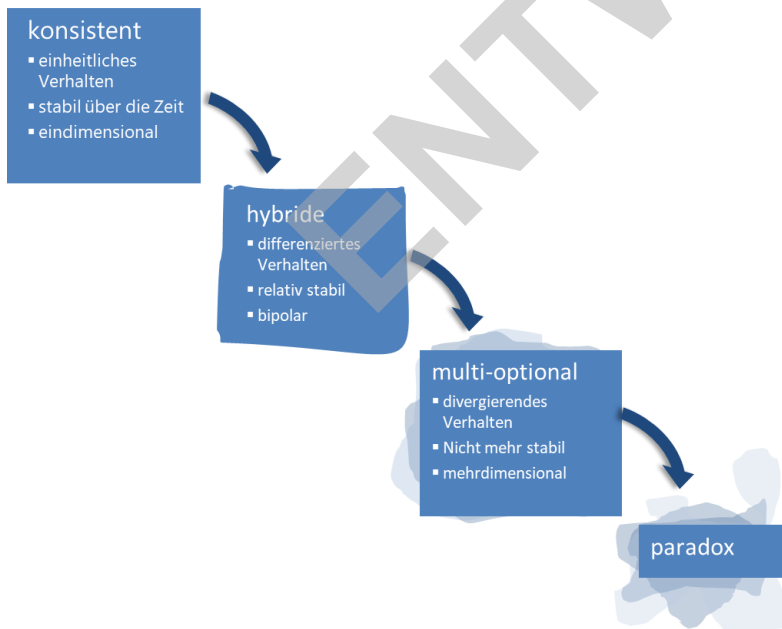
konsistent
- einheitliches Verhalten
- stabil über die Zeit
- eindimensional

hybride
- differenziertes Verhalten
- relativ stabil
- bipolar

multi-optional
- divergierendes Verhalten
- Nicht mehr stabil
- mehrdimensional

paradox

ENTW